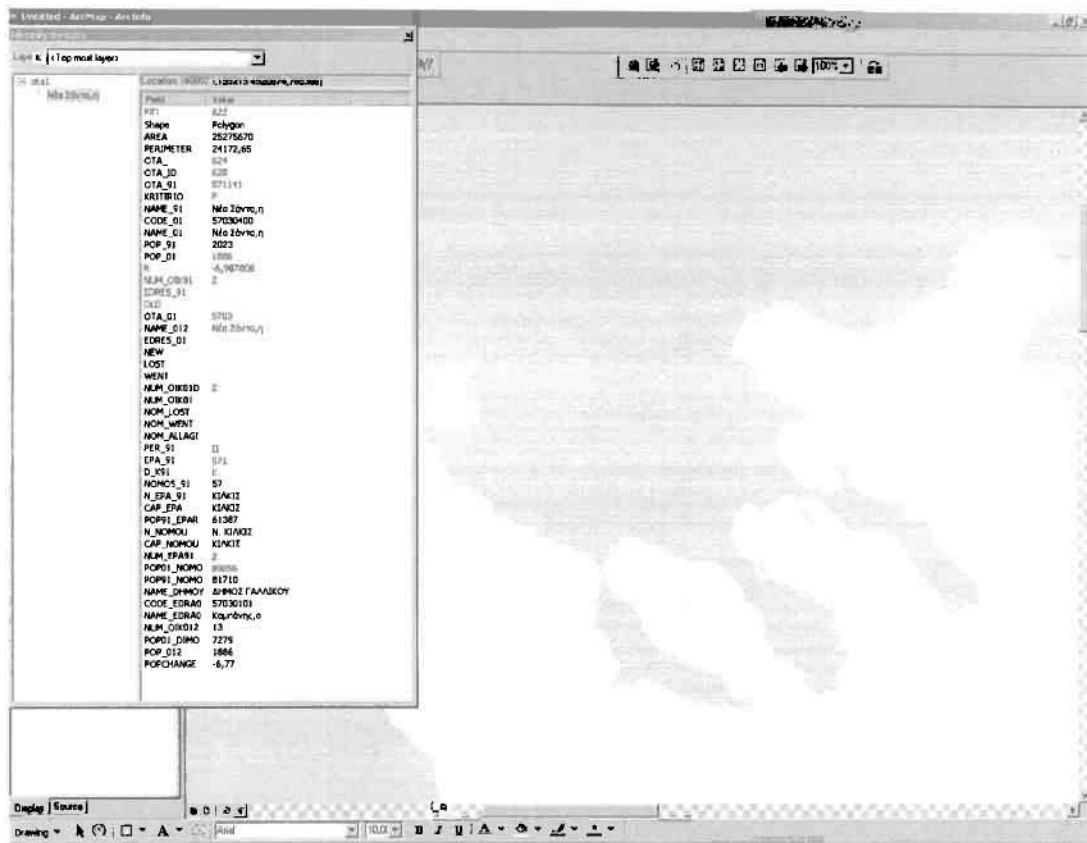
Untitled - ArcMap - ArcInfo

Identify Results

Layers: <Top most layer>

ota1
Νέο Σούλι,η

Location: (405007.1 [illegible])

| Field | Value |
|---|---|
| FID | 633 |
| Shape | Polygon |
| AREA | 25275670 |
| PERIMETER | 24172,65 |
| OTA_ | 624 |
| OTA_ID | 628 |
| OTA_91 | 571141 |
| KRITIRIO | F |
| NAME_91 | Νέο Σούλι,η |
| CODE_01 | 57030400 |
| NAME_01 | Νέο Σούλι,η |
| POP_91 | 2023 |
| POP_01 | 1886 |
| K | -6,987808 |
| NUM_OIK91 | 2 |
| EDRES_91 | |
| OLD | |
| OTA_01 | 5703 |
| NAME_012 | Νέο Σούλι,η |
| EDRES_01 | |
| NEW | |
| LOST | |
| WENT | |
| NUM_OIK01D | 2 |
| NUM_OIK01 | |
| NOM_LOST | |
| NOM_WENT | |
| NOM_ALLAGI | |
| PER_91 | 11 |
| EPA_91 | 571 |
| D_K91 | K |
| NOMOS_91 | 57 |
| N_EPA_91 | ΚΙΛΚΙΣ |
| CAP_EPA | ΚΙΛΚΙΣ |
| POP91_EPAR | 61387 |
| N_NOMOU | Ν. ΚΙΛΚΙΣ |
| CAP_NOMOU | ΚΙΛΚΙΣ |
| NUM_EPA91 | 2 |
| POP01_NOMO | 89056 |
| POP91_NOMO | 81710 |
| NAME_DHMOY | ΔΗΜΟΣ ΓΑΛΛΙΚΟΥ |
| CODE_EDRA0 | 57030101 |
| NAME_EDRA0 | Καμπάνης,ο |
| NUM_OIK012 | 13 |
| POP01_DIMO | 7279 |
| POP_012 | 1886 |
| POPCHANGE | -6,77 |

Display | Source

Drawing ▾ Arial 10,0 B I U A